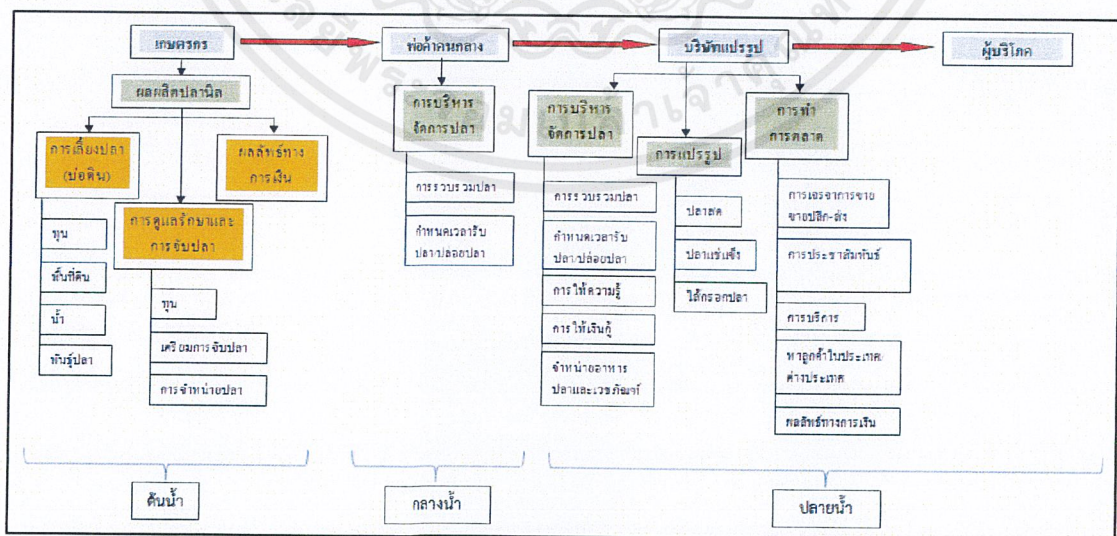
เกษตรกร

พ่อค้าคนกลาง

บริษัทแปรรูป

ผู้บริโภค

ผลผลิตปลานิล

การเลี้ยงปลา (บ่อดิน)

ผลลัพธ์ทางการเงิน

ทุน

ที่ดิน

น้ำ

พันธุ์ปลา

การดูแลรักษาและการจับปลา

ทุน

เตรียมการจับปลา

การจำหน่ายปลา

การบริหารจัดการปลา

การรวบรวมปลา

กำหนดเวลารับปลา/ปล่อยปลา

การบริหารจัดการปลา

การรวบรวมปลา

กำหนดเวลารับปลา/ปล่อยปลา

การให้ความรู้

การให้เงินกู้

จำหน่ายอาหารปลาและเวชภัณฑ์

การแปรรูป

ปลาสด

ปลาแช่แข็ง

ไส้กรอกปลา

การทำการตลาด

การเจรจาการขายขายปลีก-ส่ง

การประชาสัมพันธ์

การบริการ

หาลูกค้าในประเทศ/ต่างประเทศ

ผลลัพธ์ทางการเงิน

ต้นน้ำ

กลางน้ำ

ปลายน้ำ